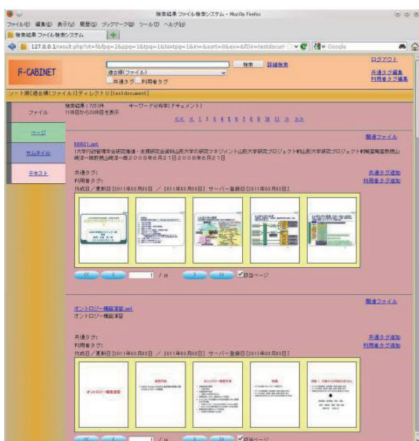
検索結果 ファイル検索システム - Mozilla Firefox

ファイル(F) 編集(E) 表示(V) 履歴(S) ブックマーク(B) ツール(T) ヘルプ(H)

検索結果 ファイル検索システム

127.0.0.1/result.php?st=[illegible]

Google

ログアウト

F-CABINET

検索 詳細検索

共通タグ編集
利用者タグ編集

共通タグ 利用者タグ

ファイル

ページ

サムネイル

テキスト

検索結果：703件　キーワード検索(ドキュメント)
11件目から20件目を表示

関連ファイル

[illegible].ppt

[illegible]

共通タグ：
利用者タグ：
作成日／更新日［2011年03月03日］／［2011年03月03日］ サーバー登録日［2011年03月03日］

共通タグ追加
利用者タグ追加

/ 24

関連ページ

関連ファイル

オントロジー構築演習.ppt
オントロジー構築演習

共通タグ：
利用者タグ：
作成日／更新日［2011年03月03日］／［2011年03月03日］ サーバー登録日［2011年03月03日］

共通タグ追加
利用者タグ追加

オントロジー構築演習

関連ページ